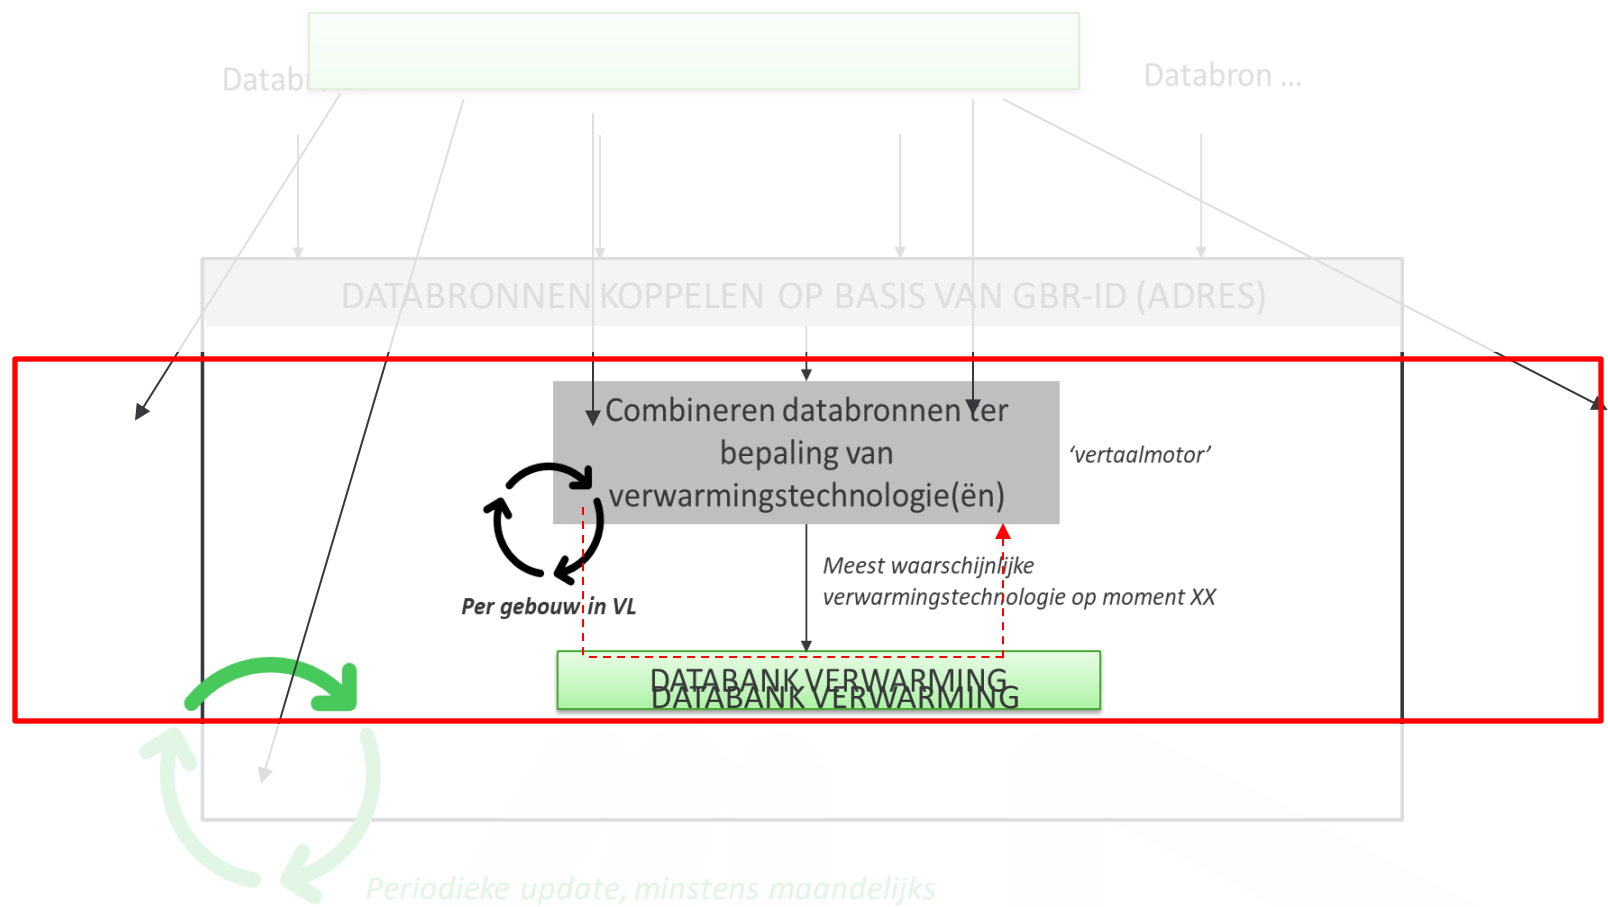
Datab

Databron ...

DATABRONNEN KOPPELEN OP BASIS VAN GBR-ID (ADRES)

Combineren databronnen ter bepaling van verwarmingstechnologie(ën)

'vertaalmotor'

Per gebouw in VL

Meest waarschijnlijke verwarmingstechnologie op moment XX

DATABANK VERWARMING
DATABANK VERWARMING

Periodieke update, minstens maandelijks